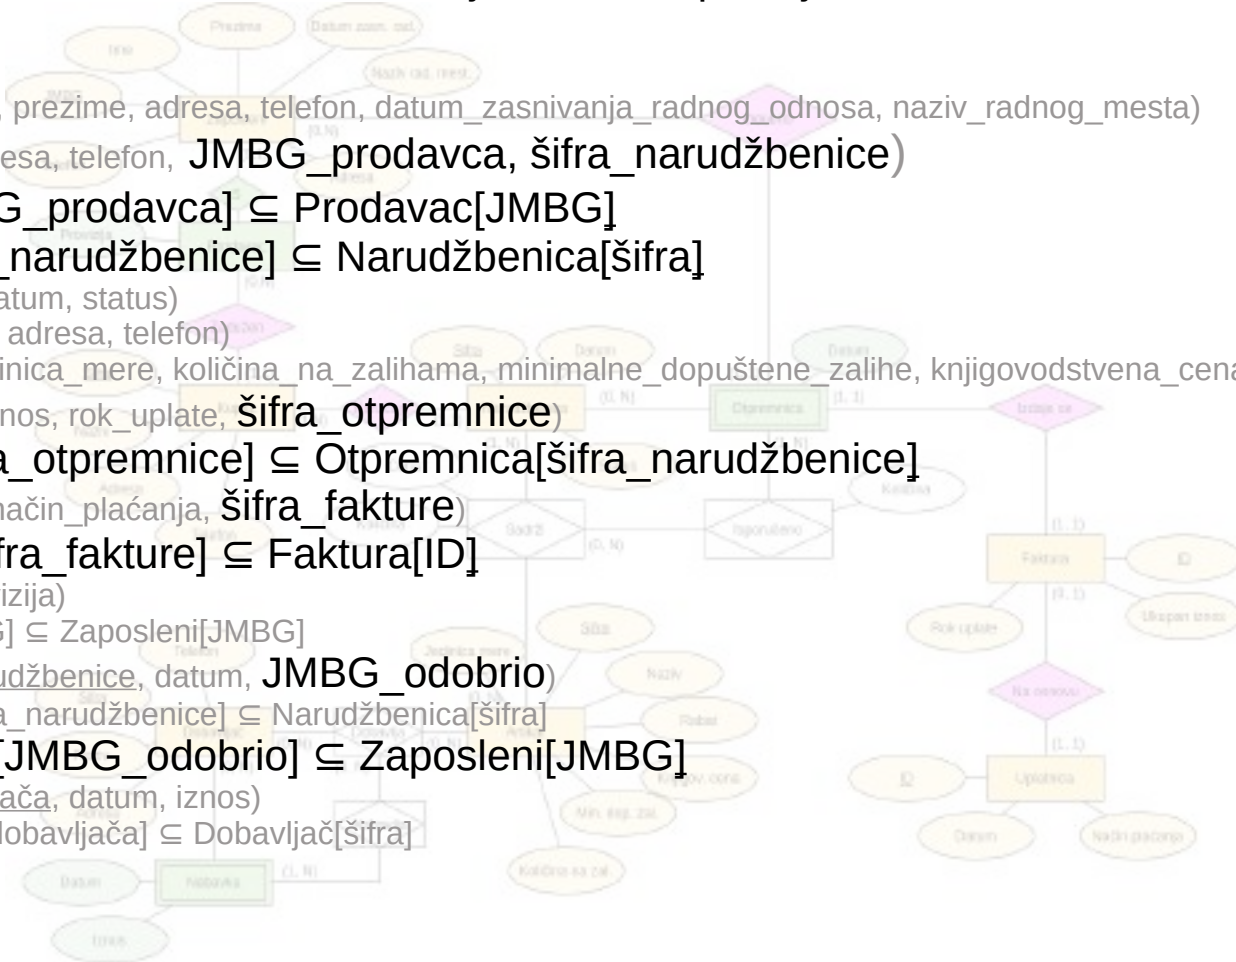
, prezime, adresa, telefon, datum_zasnivanja_radnog_odnosa, naziv_radnog_mesta)

esa, telefon, JMBG_prodavca, šifra_narudžbenice)

G_prodavca] ⊆ Prodavac[JMBG]

_narudžbenice] ⊆ Narudžbenica[šifra]

atum, status)

adresa, telefon)

inica_mere, količina_na_zalihama, minimalne_dopuštene_zalihe, knjigovodstvena_cena

nos, rok_uplate, šifra_otpremnice)

a_otpremnice] ⊆ Otpremnica[šifra_narudžbenice]

način_plaćanja, šifra_fakture)

fra_fakture] ⊆ Faktura[ID]

izija)

G] ⊆ Zaposleni[JMBG]

udžbenice, datum, JMBG_odobrio)

a_narudžbenice] ⊆ Narudžbenica[šifra]

[JMBG_odobrio] ⊆ Zaposleni[JMBG]

ača, datum, iznos)

dobavljača] ⊆ Dobavljač[šifra]